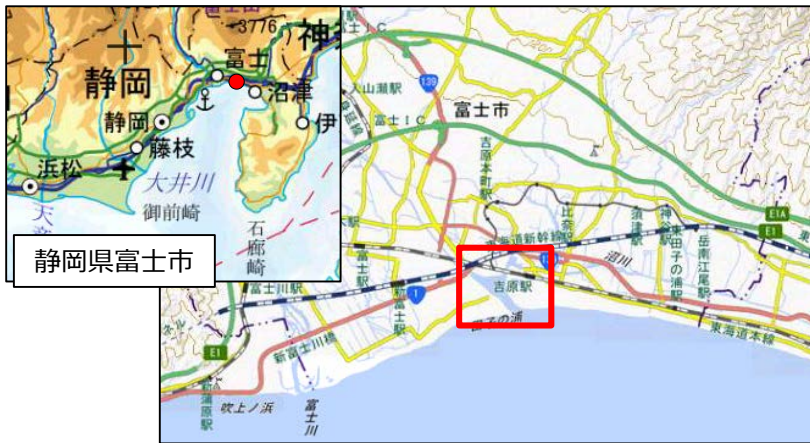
3776
神
富士
静岡
沼津
静岡
藤枝
伊
浜松
大井川
御前崎
石廊崎
天
静岡県富士市

I C
入山瀬駅
139
富士市
富士I C
吉原本町駅
比奈駅
須津駅
神谷駅
東田子の浦駅
岳南江尾駅
E1A
E1
東海道新幹線
沼川
富士駅
1
吉原駅
富士川駅
新富士駅
田子の浦
東海道本線
E1
新富士川橋
新蒲原駅
吹上ノ浜
富士川